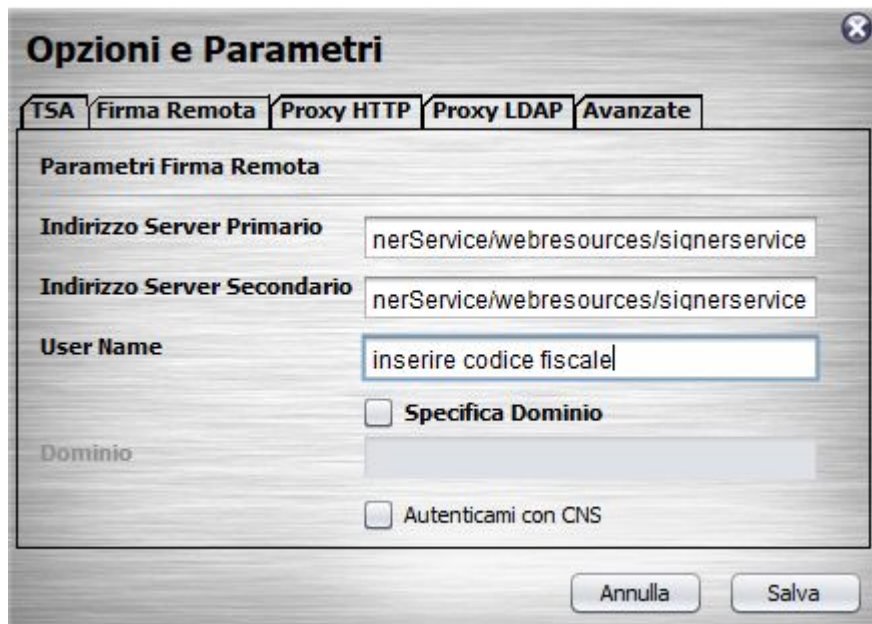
Opzioni e Parametri

TSA | Firma Remota | Proxy HTTP | Proxy LDAP | Avanzate

Parametri Firma Remota

Indirizzo Server Primario
nerService/webresources/signerservice

Indirizzo Server Secondario
nerService/webresources/signerservice

User Name
inserire codice fiscale

Specifica Dominio

Dominio

Autenticami con CNS

Annulla
Salva